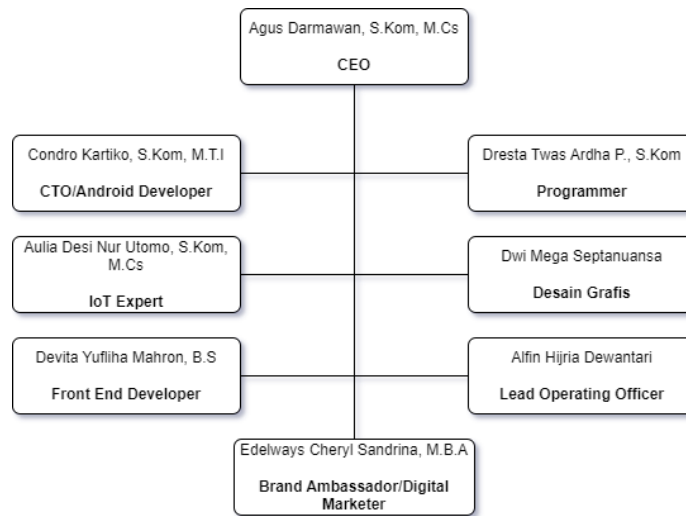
Agus Darmawan, S.Kom, M.Cs

CEO

Condro Kartiko, S.Kom, M.T.I

CTO/Android Developer

Dresta Twas Ardha P., S.Kom

Programmer

Aulia Desi Nur Utomo, S.Kom, M.Cs

IoT Expert

Dwi Mega Septanuansa

Desain Grafis

Devita Yufliha Mahron, B.S

Front End Developer

Alfin Hijria Dewantari

Lead Operating Officer

Edelways Cheryl Sandrina, M.B.A

Brand Ambassador/Digital Marketer